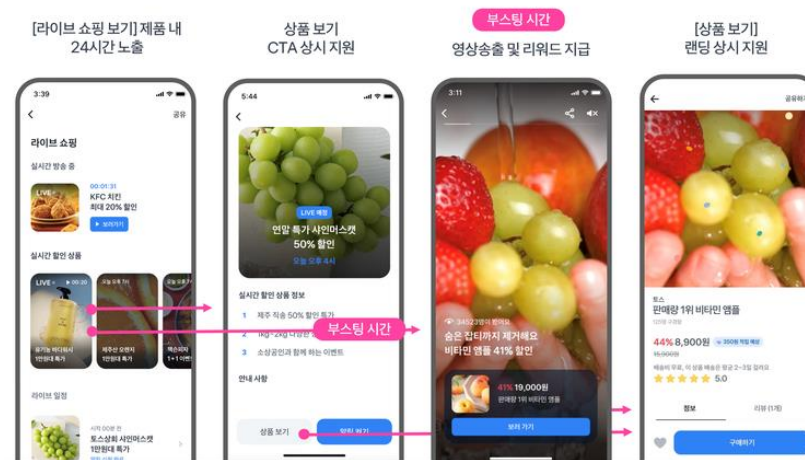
[라이브 쇼핑 보기] 제품 내 24시간 노출

상품 보기 CTA 상시 지원

부스팅 시간

영상송출 및 리워드 지급

[상품 보기] 랜딩 상시 지원

3:39

공유

라이브 쇼핑

실시간 방송 중

LIVE

00:01:31

KFC 치킨 최대 20% 할인

보러가기

실시간 할인 상품

LIVE

유기농 레드향 1만원대 특가

제주산 오렌지 1만원대 특가

애플망고 1+1 이벤트

라이브 일정

시작 00분 전

토스상회 사인머스캣 1만원대 특가

5:44

LIVE 예정

연말 특가 샤인머스캣 50% 할인

오늘 오후 4시

실시간 할인 상품 정보

1 제주 직송 50% 할인 특가

2 1kg~2kg 다양한 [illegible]

3 소상공인과 함께 하는 이벤트

안내 사항

상품 보기

알림 받기

부스팅 시간

3:11

34523명이 봤어요

숨은 잡티까지 제거해요 비타민 앰플 41% 할인

41% 19,000원

판매량 1위 비타민 앰플

보러 가기

공유하기

토스

판매량 1위 비타민 앰플

44% 8,900원

15,900원

5.0

정보

리뷰 (1개)

구매하기